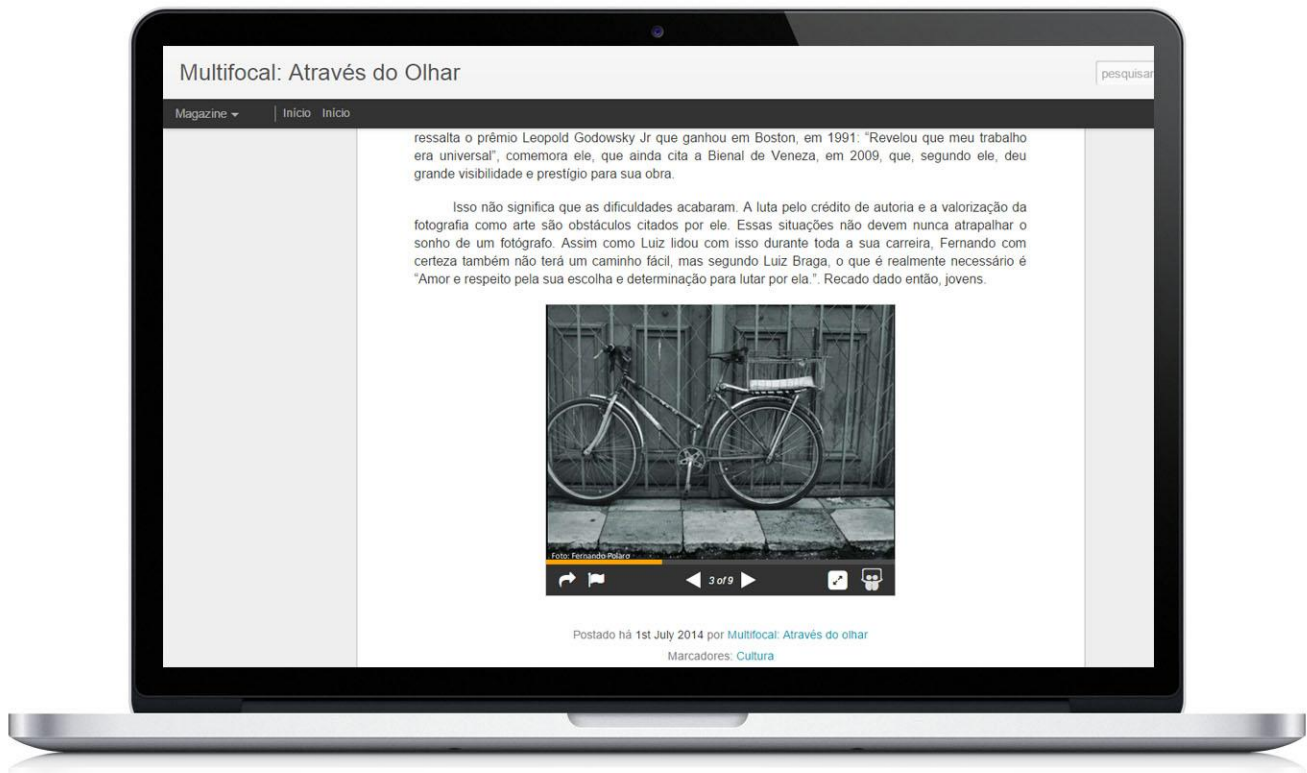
Multifocal: Através do Olhar

pesquisar

Magazine ▾ | Início Início

ressalta o prêmio Leopold Godowsky Jr que ganhou em Boston, em 1991: "Revelou que meu trabalho era universal", comemora ele, que ainda cita a Bienal de Veneza, em 2009, que, segundo ele, deu grande visibilidade e prestígio para sua obra.

Isso não significa que as dificuldades acabaram. A luta pelo crédito de autoria e a valorização da fotografia como arte são obstáculos citados por ele. Essas situações não devem nunca atrapalhar o sonho de um fotógrafo. Assim como Luiz lidou com isso durante toda a sua carreira, Fernando com certeza também não terá um caminho fácil, mas segundo Luiz Braga, o que é realmente necessário é "Amor e respeito pela sua escolha e determinação para lutar por ela.". Recado dado então, jovens.

Foto: Fernando Polaro

3 of 9

Postado há 1st July 2014 por Multifocal: Através do olhar

Marcadores: Cultura